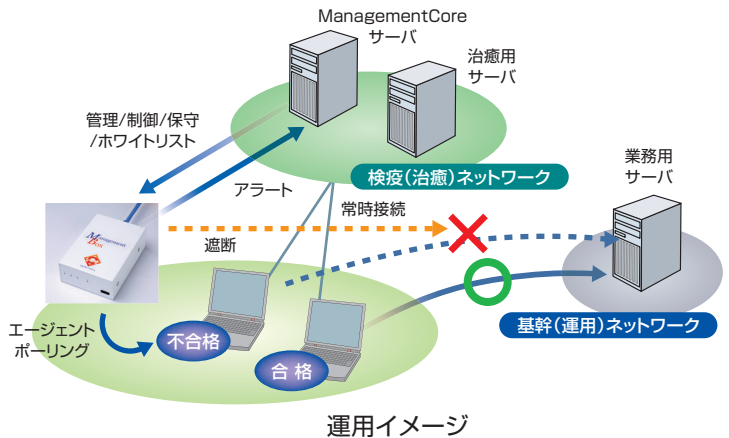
ManagementCore
サーバ

治癒用
サーバ

管理/制御/保守
/ホワイトリスト

アラート

検疫(治癒)ネットワーク

業務用
サーバ

常時接続

遮断

エージェント
ポーリング

不合格

合格

基幹(運用)ネットワーク

運用イメージ